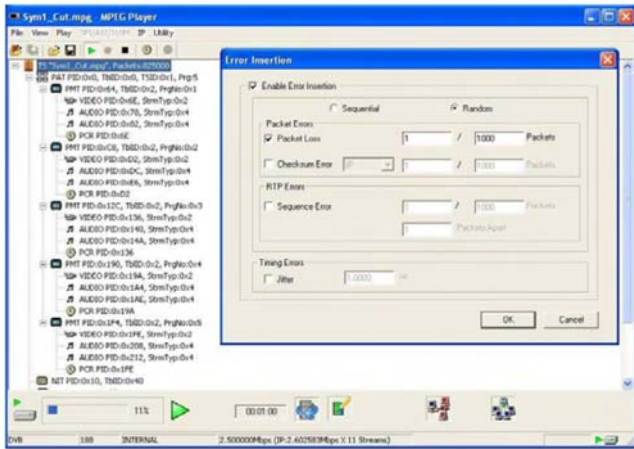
Sym1_Cut.mpg - MPEG Player

File View Play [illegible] IP Utility

TS "Sym1_Cut.mpg", Packets:825000
PAT PID:0x0, TbID:0x0, TSID:0x1, Prg:5
PMT PID:0x64, TbID:0x2, PrgNo:0x1
VIDEO PID:0x6E, StrmTyp:0x2
AUDIO PID:0x78, StrmTyp:0x4
AUDIO PID:0x82, StrmTyp:0x4
PCR PID:0x6E
PMT PID:0xC8, TbID:0x2, PrgNo:0x2
VIDEO PID:0xD2, StrmTyp:0x2
AUDIO PID:0xDC, StrmTyp:0x4
AUDIO PID:0xE6, StrmTyp:0x4
PCR PID:0xD2
PMT PID:0x12C, TbID:0x2, PrgNo:0x3
VIDEO PID:0x136, StrmTyp:0x2
AUDIO PID:0x140, StrmTyp:0x4
AUDIO PID:0x14A, StrmTyp:0x4
PCR PID:0x136
PMT PID:0x190, TbID:0x2, PrgNo:0x4
VIDEO PID:0x19A, StrmTyp:0x2
AUDIO PID:0x1A4, StrmTyp:0x4
AUDIO PID:0x1AE, StrmTyp:0x4
PCR PID:0x19A
PMT PID:0x1F4, TbID:0x2, PrgNo:0x5
VIDEO PID:0x1FE, StrmTyp:0x2
AUDIO PID:0x208, StrmTyp:0x4
AUDIO PID:0x212, StrmTyp:0x4
PCR PID:0x1FE
NIT PID:0x10, TbID:0x40

Error Insertion

Enable Error Insertion

Sequential Random

Packet Errors
Packet Loss 1 / 1000 Packets
Checksum Error IP 1 / 1000 Packets

RTP Errors
Sequence Error 1 / 1000 Packets
1 Packets Apart

Timing Errors
Jitter 1.0000 ms

OK Cancel

11%

00:01:00

DVB 188 INTERNAL 2.500000Mbps (IP:2.602583Mbps X 11 Streams)